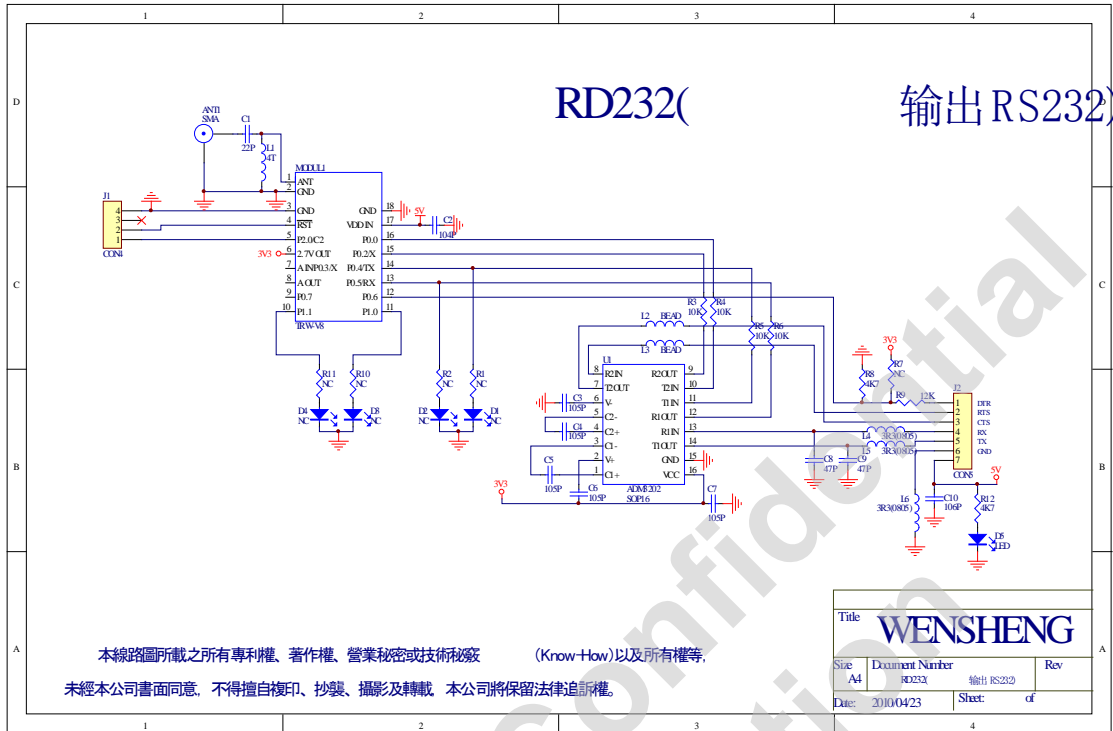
1 2 3 4

D

RD232( 输出RS232)

ANT1 SMA
C1 22P
L1 4T
MODUL1
1 ANT
2 GND
3 GND
4 RST
5 P2.0C2
6 2.7V OUT
7 AINP0.3/X
8 AOUT
9 P0.7
10 P1.1
18 GND
17 VDDIN
16 P0.0
15 P0.2/X
14 P0.4/TX
13 P0.5RX
12 P0.6
11 P1.0
IRW-V8
5V
C2 104P
J1
4 3 2 1
CON4
3V3

C

R3 10K
R4 10K
R5 10K
R6 10K
L2 BEAD
L3 BEAD
U1
8 R2IN
7 T2OUT
6 V-
5 C2-
4 C2+
3 C1-
2 V+
1 C1+
9 R2OUT
10 T2IN
11 T1IN
12 R1OUT
13 R1IN
14 T1OUT
15 GND
16 VCC
ADM3202 SOP16
C3 105P
C4 105P
C5 105P
C6 105P
C7 105P
3V3
R11 NC
R10 NC
D4 NC
D3 NC
R2 NC
R1 NC
D2 NC
D1 NC
3V3
R7 NC
R8 4K7
R9 12K
J2
1 DTR
2 RTS
3 CTS
4 RX
5 TX
6 GND
7
CON5
L4 3R3(0805)
L5 3R3(0805)
C8 47P
C9 47P
L6 3R3(0805)
C10 106P
5V
R12 4K7
D5 LED

B

Title
WENSHENG
Size A4
Document Number
RD232( 输出RS232)
Rev
Date: 2010/04/23
Sheet: of

A

本線路圖所載之所有專利權、著作權、營業秘密或技術秘竅 (Know-How)以及所有權等,
未經本公司書面同意,不得擅自複印、抄襲、攝影及轉載,本公司將保留法律追訴權。

Confidential